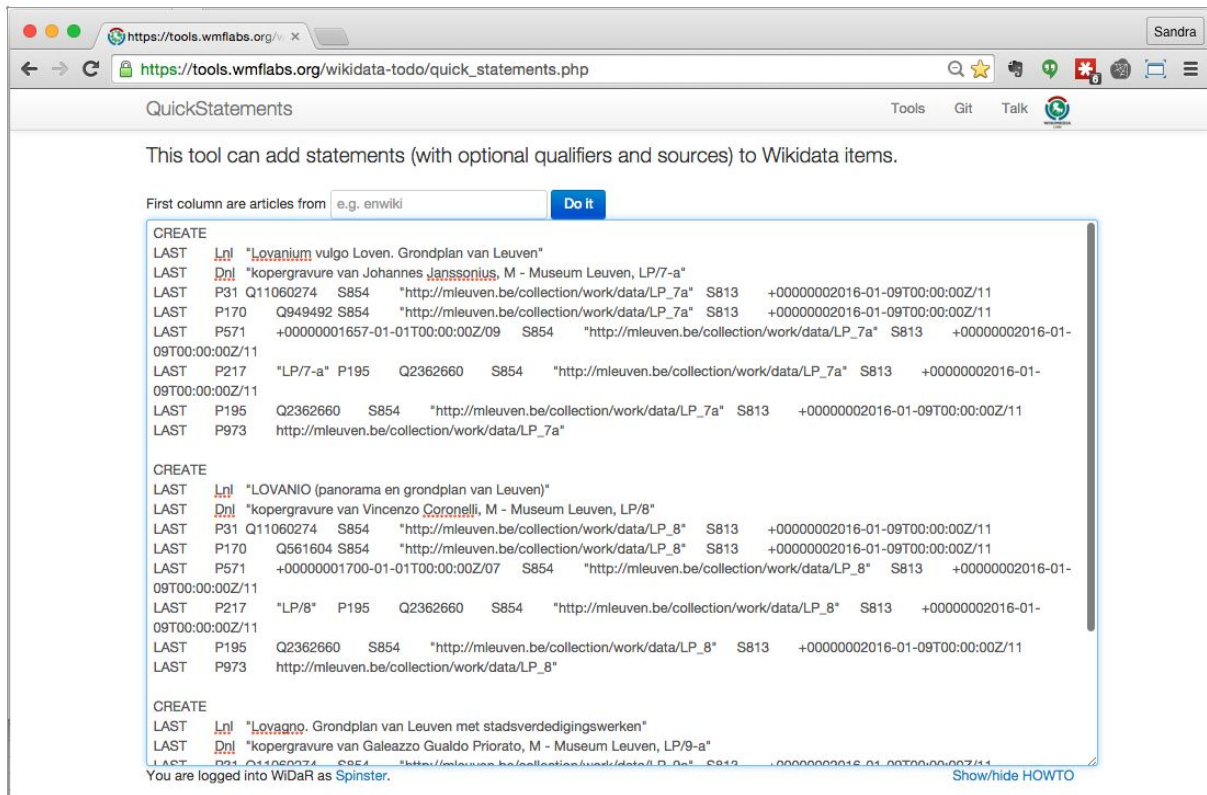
https://tools.wmflabs.org/ ×

Sandra

https://tools.wmflabs.org/wikidata-todo/quick_statements.php

6

QuickStatements

Tools Git Talk

This tool can add statements (with optional qualifiers and sources) to Wikidata items.

First column are articles from e.g. enwiki Do it

CREATE
LAST Lnl "Lovanium vulgo Loven. Grondplan van Leuven"
LAST Dnl "kopergravure van Johannes Janssonius, M - Museum Leuven, LP/7-a"
LAST P31 Q11060274 S854 "http://mleuven.be/collection/work/data/LP_7a" S813 +00000002016-01-09T00:00:00Z/11
LAST P170 Q949492 S854 "http://mleuven.be/collection/work/data/LP_7a" S813 +00000002016-01-09T00:00:00Z/11
LAST P571 +00000001657-01-01T00:00:00Z/09 S854 "http://mleuven.be/collection/work/data/LP_7a" S813 +00000002016-01-09T00:00:00Z/11
LAST P217 "LP/7-a" P195 Q2362660 S854 "http://mleuven.be/collection/work/data/LP_7a" S813 +00000002016-01-09T00:00:00Z/11
LAST P195 Q2362660 S854 "http://mleuven.be/collection/work/data/LP_7a" S813 +00000002016-01-09T00:00:00Z/11
LAST P973 http://mleuven.be/collection/work/data/LP_7a"

CREATE
LAST Lnl "LOVANIO (panorama en grondplan van Leuven)"
LAST Dnl "kopergravure van Vincenzo Coronelli, M - Museum Leuven, LP/8"
LAST P31 Q11060274 S854 "http://mleuven.be/collection/work/data/LP_8" S813 +00000002016-01-09T00:00:00Z/11
LAST P170 Q561604 S854 "http://mleuven.be/collection/work/data/LP_8" S813 +00000002016-01-09T00:00:00Z/11
LAST P571 +00000001700-01-01T00:00:00Z/07 S854 "http://mleuven.be/collection/work/data/LP_8" S813 +00000002016-01-09T00:00:00Z/11
LAST P217 "LP/8" P195 Q2362660 S854 "http://mleuven.be/collection/work/data/LP_8" S813 +00000002016-01-09T00:00:00Z/11
LAST P195 Q2362660 S854 "http://mleuven.be/collection/work/data/LP_8" S813 +00000002016-01-09T00:00:00Z/11
LAST P973 http://mleuven.be/collection/work/data/LP_8"

CREATE
LAST Lnl "Lovagno. Grondplan van Leuven met stadsverdedigingswerken"
LAST Dnl "kopergravure van Galeazzo Gualdo Priorato, M - Museum Leuven, LP/9-a"
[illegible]

You are logged into WiDaR as Spinster.

Show/hide HOWTO